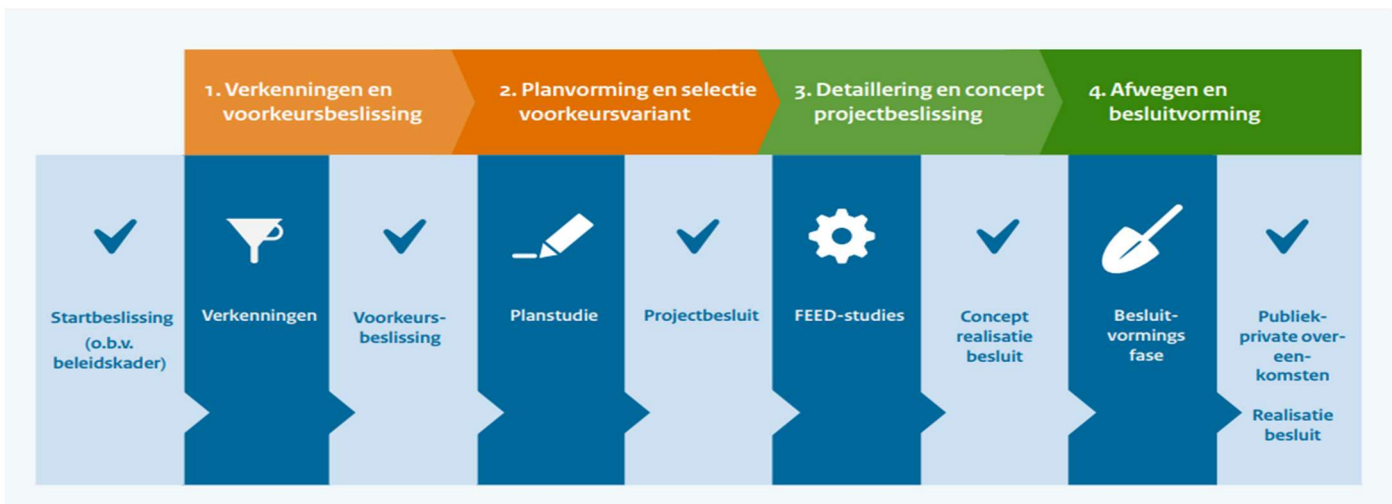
1. Verkenningen en voorkeursbeslissing

2. Planvorming en selectie voorkeursvariant

3. Detaillering en concept projectbeslissing

4. Afwegen en besluitvorming

Startbeslissing (o.b.v. beleidskader)

Verkenningen

Voorkeurs-beslissing

Planstudie

Projectbesluit

FEED-studies

Concept realisatie besluit

Besluit-vormings fase

Publiek-private over-een-komsten

Realisatie besluit